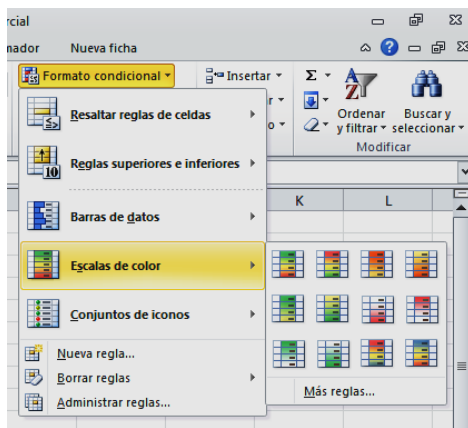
rcial

nador Nueva ficha

Formato condicional

Insertar

Σ

Ordenar y filtrar

Buscar y seleccionar

Modificar

Resaltar reglas de celdas

Reglas superiores e inferiores

Barras de datos

Escalas de color

Conjuntos de iconos

Nueva regla...

Borrar reglas

Administrar reglas...

K

L

Más reglas...